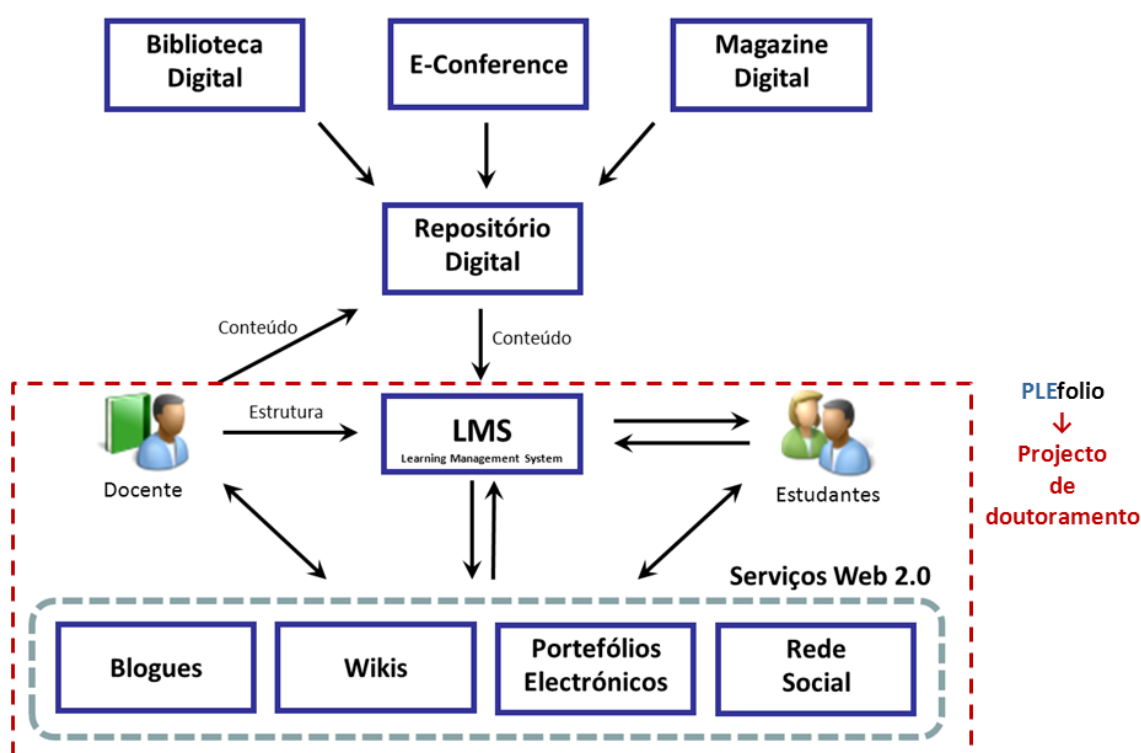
Biblioteca Digital

E-Conference

Magazine Digital

Repositório Digital

Conteúdo

Conteúdo

PLEfolio
↓
Projecto de doutoramento

Estrutura

LMS
Learning Management System

Docente

Estudantes

Serviços Web 2.0

Blogues

Wikis

Portefólios Electrónicos

Rede Social